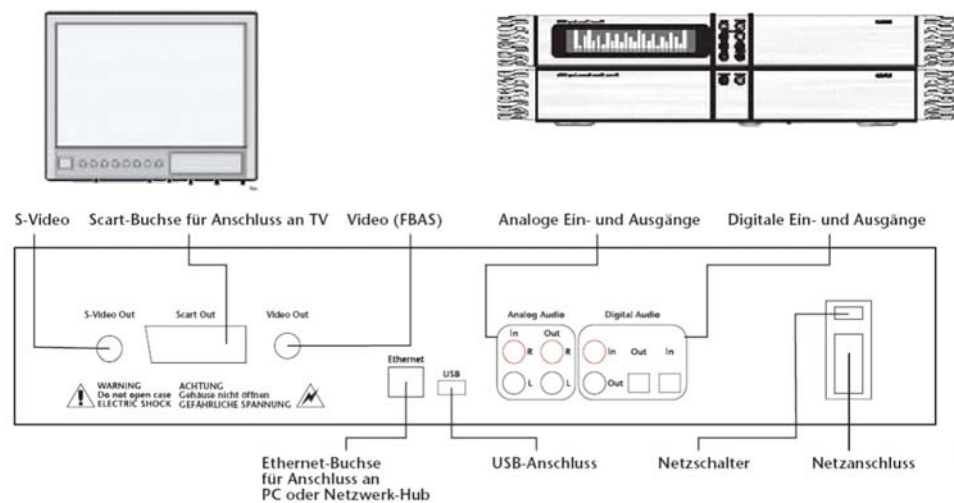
S-Video

Scart-Buchse für Anschluss an TV

Video (FBAS)

Analoge Ein- und Ausgänge

Digitale Ein- und Ausgänge

S-Video Out

Scart Out

Video Out

Analog Audio

In

Out

R

R

L

L

Digital Audio

In

Out

In

Out

Ethernet

USB

WARNING
Do not open case
ELECTRIC SHOCK

ACHTUNG
Gehäuse nicht öffnen
GEFÄHRLICHE SPANNUNG

Ethernet-Buchse für Anschluss an PC oder Netzwerk-Hub

USB-Anschluss

Netzschalter

Netzanschluss